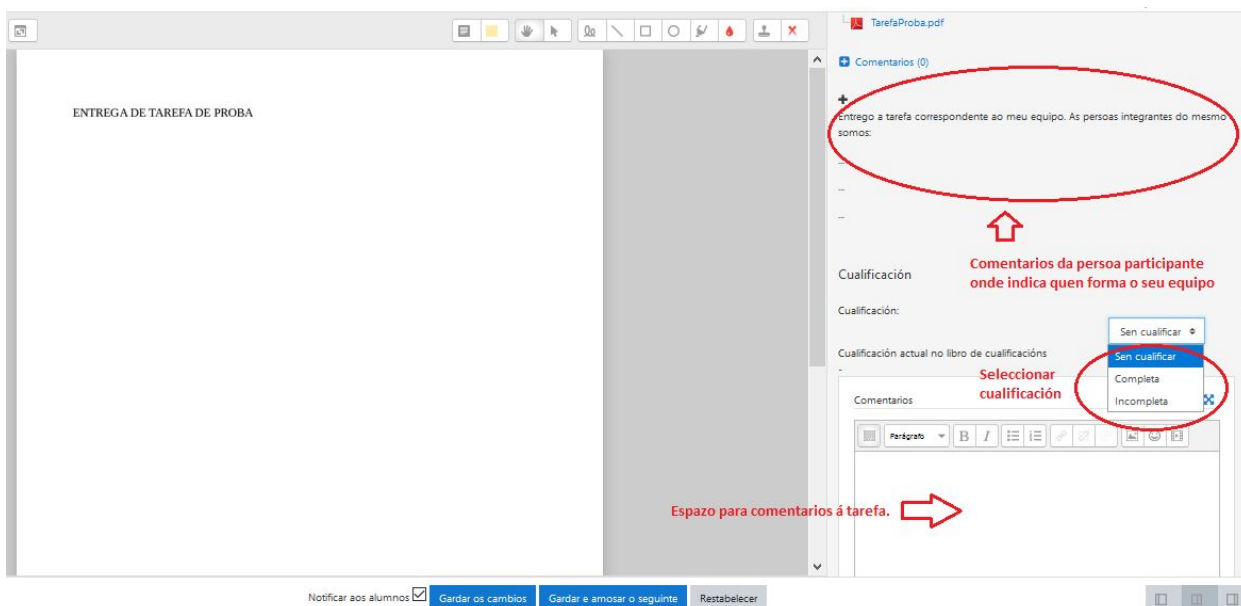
ENTREGA DE TAREFA DE PROBA

TarefaProba.pdf

Comentarios (0)

Entrego a tarefa correspondente ao meu equipo. As persoas integrantes do mesmo somos:

–

–

–

Comentarios da persoa participante onde indica quen forma o seu equipo

Cualificación

Cualificación:

Sen cualificar

Sen cualificar

Completa

Incompleta

Cualificación actual no libro de cualificacións

-

Seleccionar cualificación

Comentarios

Parágrafo

B I

Espazo para comentarios á tarefa.

Notificar aos alumnos

Gardar os cambios

Gardar e amosar o seguinte

Restablecer